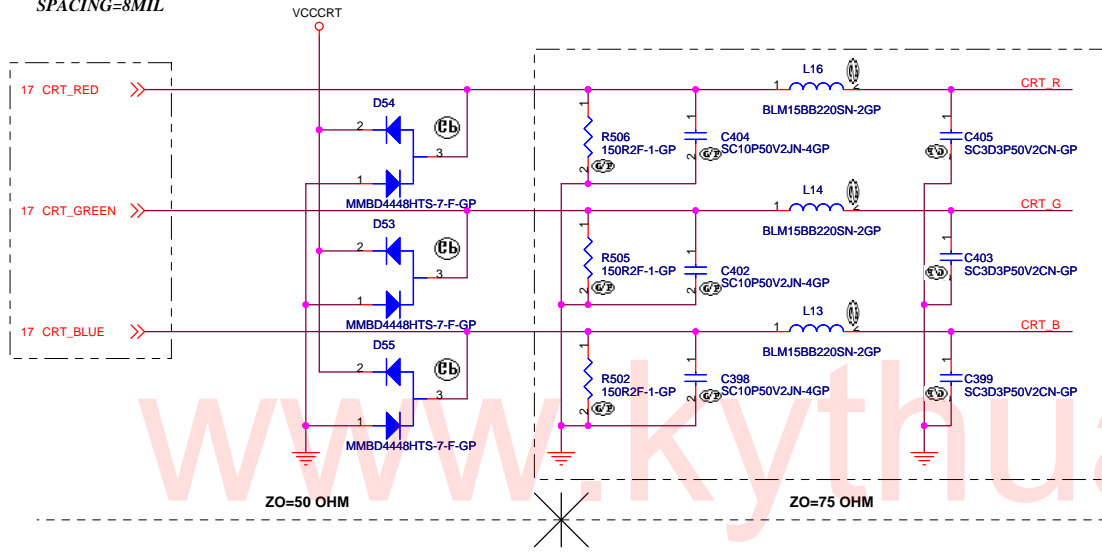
SPACING=8MIL

VCCCRT

17 CRT_RED

17 CRT_GREEN

17 CRT_BLUE

D54
2
3
1
MMBD4448HTS-7-F-GP

D53
2
3
1
MMBD4448HTS-7-F-GP

D55
2
3
1
MMBD4448HTS-7-F-GP

R506
150R2F-1-GP
1
2

C404
SC10P50V2JN-4GP
1
2

L16
1
2
BLM15BB220SN-2GP

C405
SC3D3P50V2CN-GP
1
2

CRT_R

R505
150R2F-1-GP
1
2

C402
SC10P50V2JN-4GP
1
2

L14
1
2
BLM15BB220SN-2GP

C403
SC3D3P50V2CN-GP
1
2

CRT_G

R502
150R2F-1-GP
1
2

C398
SC10P50V2JN-4GP
1
2

L13
1
2
BLM15BB220SN-2GP

C399
SC3D3P50V2CN-GP
1
2

CRT_B

www.kythua

ZO=50 OHM

ZO=75 OHM